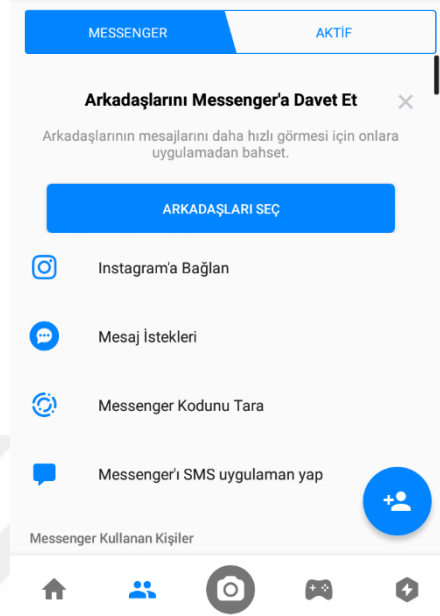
MESSENGER AKTİF

Arkadaşlarını Messenger'a Davet Et

Arkadaşlarının mesajlarını daha hızlı görmesi için onlara uygulamadan bahset.

ARKADAŞLARI SEÇ

Instagram'a Bağlan

Mesaj İstekleri

Messenger Kodunu Tara

Messenger'ı SMS uygulaman yap

Messenger Kullanan Kişiler